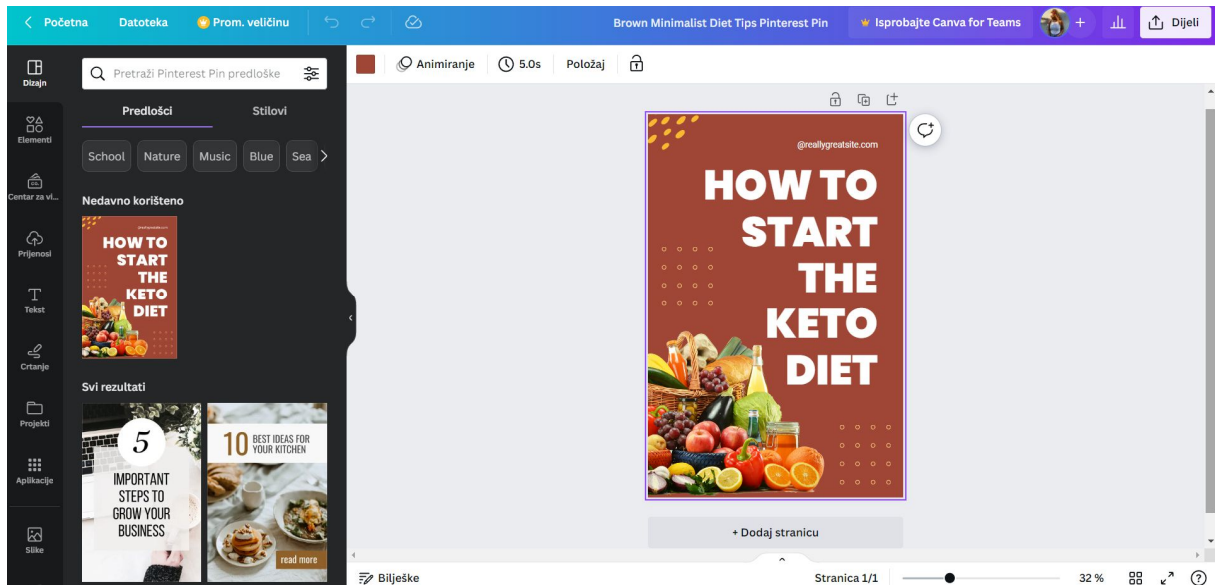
Početna Datoteka Prom. veličinu Brown Minimalist Diet Tips Pinterest Pin Isprobajte Canva for Teams + Dijeli

Dizajn
Elementi
Centar za vi...
Prijenosi
Tekst
Crtanje
Projekti
Aplikacije
Slike

Pretraži Pinterest Pin predloške

Predlošci Stilovi

School Nature Music Blue Sea

Nedavno korišteno

@reallygreatsite.com
HOW TO START THE KETO DIET

Svi rezultati

5 IMPORTANT STEPS TO GROW YOUR BUSINESS

10 BEST IDEAS FOR YOUR KITCHEN
read more

Animiranje 5.0s Položaj

@reallygreatsite.com
HOW TO START THE KETO DIET

+ Dodaj stranicu

Bilješke Stranica 1/1 32 %